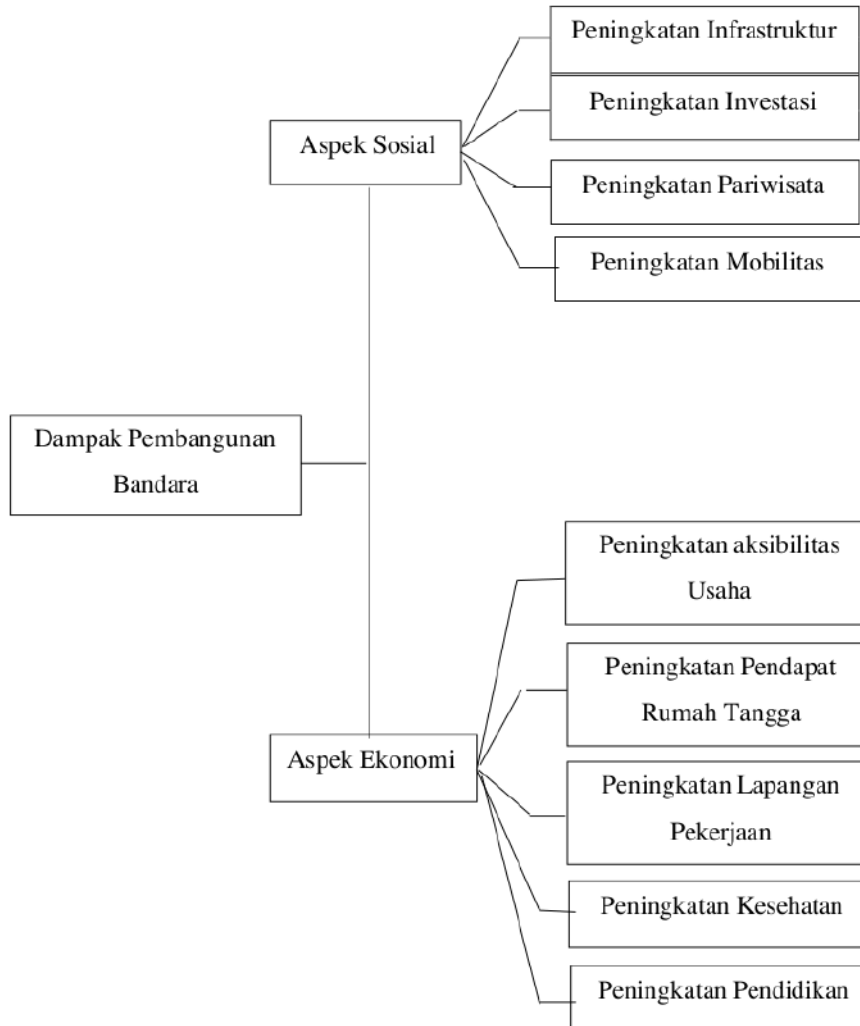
Peningkatan Infrastruktur

Peningkatan Investasi

Aspek Sosial

Peningkatan Pariwisata

Peningkatan Mobilitas

Dampak Pembangunan Bandara

Peningkatan aksibilitas Usaha

Peningkatan Pendapat Rumah Tangga

Aspek Ekonomi

Peningkatan Lapangan Pekerjaan

Peningkatan Kesehatan

Peningkatan Pendidikan